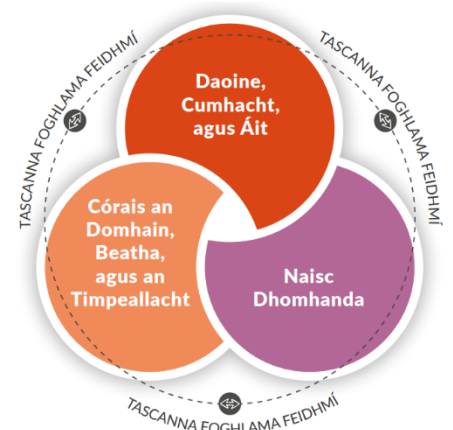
TASCANNA FOGHLAMA FEIDHMÍ

TASCANNA FOGHLAMA FEIDHMÍ

Daoine, Cumhacht, agus Áit

TASCANNA FOGHLAMA FEIDHMÍ

Córais an Domhain, Beatha, agus an Timpeallacht

Naisc Dhomhanda

TASCANNA FOGHLAMA FEIDHMÍ